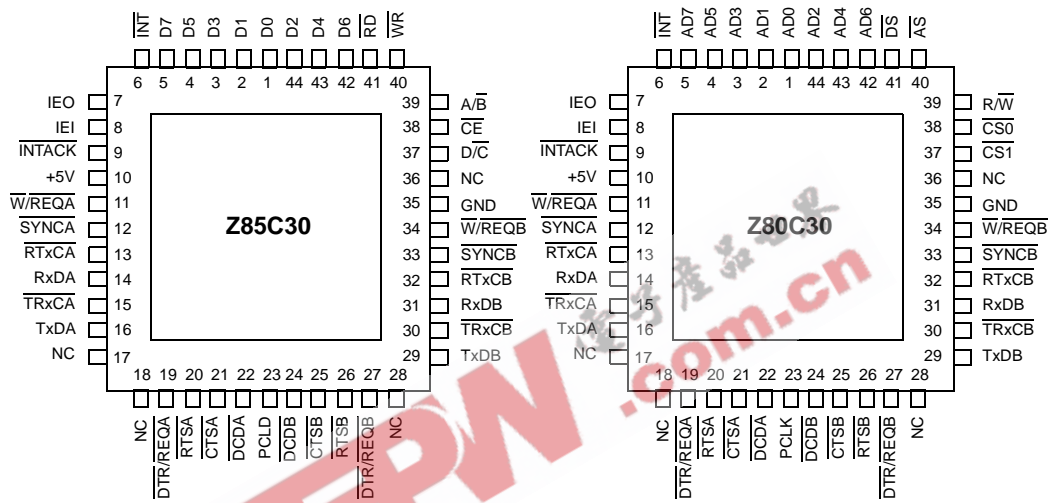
$\overline{INT}$ D7 D5 D3 D1 D0 D2 D4 D6 $\overline{RD}$ $\overline{WR}$

6 5 4 3 2 1 44 43 42 41 40

IEO 7
IEI 8
$\overline{INTACK}$ 9
+5V 10
$\overline{W}/\overline{REQA}$ 11
$\overline{SYNCA}$ 12
$\overline{RTxCA}$ 13
RxDA 14
$\overline{TRxCA}$ 15
TxDA 16
NC 17

Z85C30

39 A/$\overline{B}$
38 $\overline{CE}$
37 D/$\overline{C}$
36 NC
35 GND
34 $\overline{W/REQB}$
33 $\overline{SYNCB}$
32 $\overline{RTxCB}$
31 RxDB
30 $\overline{TRxCB}$
29 TxDB

18 19 20 21 22 23 24 25 26 27 28

NC $\overline{DTR}/\overline{REQA}$ $\overline{RTSA}$ $\overline{CTSA}$ $\overline{DCDA}$ PCLD $\overline{DCDB}$ $\overline{CTSB}$ $\overline{RTSB}$ $\overline{DTR}/\overline{REQB}$ NC

$\overline{INT}$ AD7 AD5 AD3 AD1 AD0 AD2 AD4 AD6 $\overline{DS}$ $\overline{AS}$

6 5 4 3 2 1 44 43 42 41 40

IEO 7
IEI 8
$\overline{INTACK}$ 9
+5V 10
$\overline{W}/\overline{REQA}$ 11
$\overline{SYNCA}$ 12
$\overline{RTxCA}$ 13
RxDA 14
$\overline{TRxCA}$ 15
TxDA 16
NC 17

Z80C30

39 R/$\overline{W}$
38 $\overline{CS0}$
37 CS1
36 NC
35 GND
34 $\overline{W/REQB}$
33 $\overline{SYNCB}$
32 $\overline{RTxCB}$
31 RxDB
30 $\overline{TRxCB}$
29 TxDB

18 19 20 21 22 23 24 25 26 27 28

NC $\overline{DTR}/\overline{REQA}$ $\overline{RTSA}$ $\overline{CTSA}$ $\overline{DCDA}$ PCLK $\overline{DCDB}$ $\overline{CTSB}$ $\overline{RTSB}$ $\overline{DTR}/\overline{REQB}$ NC

EPW .com.cn 电子产品世界